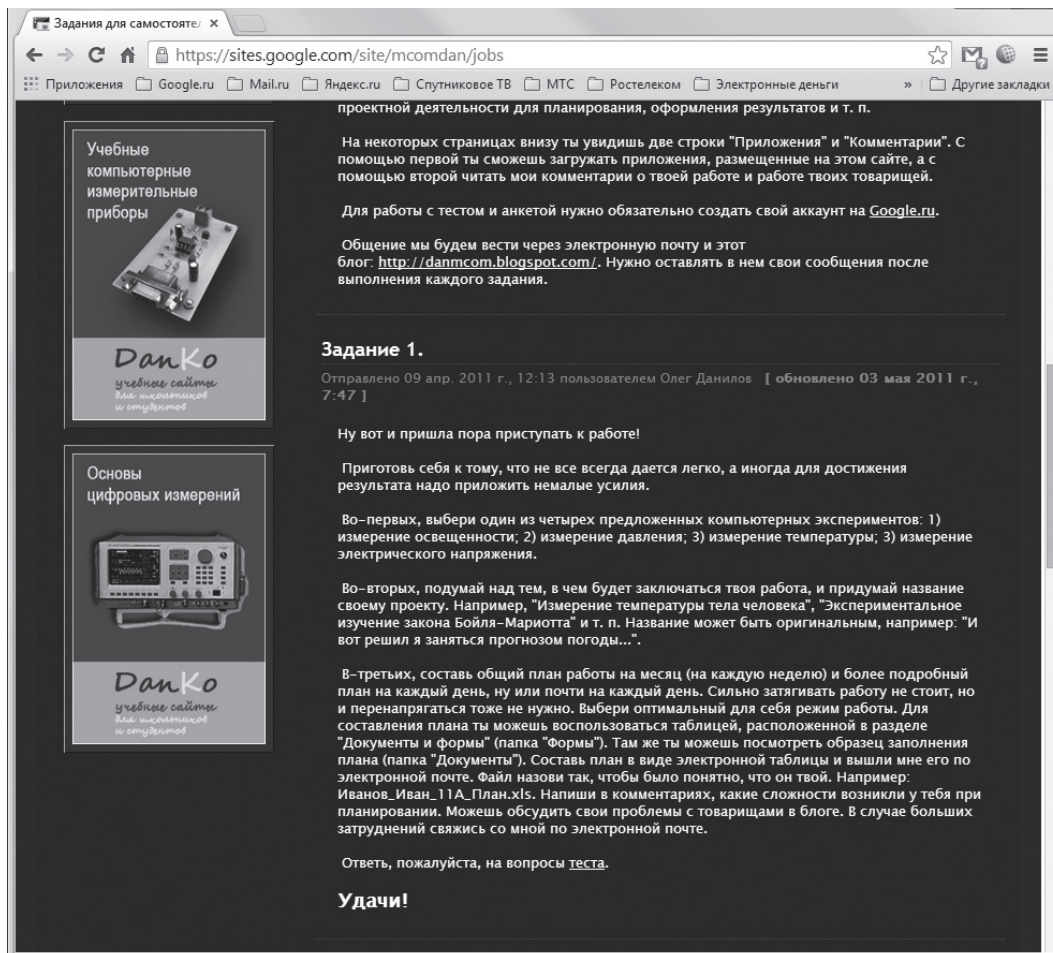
Задания для самостояте ×

https://sites.google.com/site/mcomdan/jobs

Приложения Google.ru Mail.ru Яндекс.ru Спутниковое ТВ МТС Ростелеком Электронные деньги » Другие закладки

Учебные компьютерные измерительные приборы

DanKo учебные сайты для школьников и студентов

Основы цифровых измерений

DanKo учебные сайты для школьников и студентов

проектной деятельности для планирования, оформления результатов и т. п.

На некоторых страницах внизу ты увидишь две строки "Приложения" и "Комментарии". С помощью первой ты сможешь загружать приложения, размещенные на этом сайте, а с помощью второй читать мои комментарии о твоей работе и работе твоих товарищей.

Для работы с тестом и анкетой нужно обязательно создать свой аккаунт на Google.ru.

Общение мы будем вести через электронную почту и этот блог: http://danmcom.blogspot.com/. Нужно оставлять в нем свои сообщения после выполнения каждого задания.

Задание 1.

Отправлено 09 апр. 2011 г., 12:13 пользователем Олег Данилов [ обновлено 03 мая 2011 г., 7:47 ]

Ну вот и пришла пора приступать к работе!

Приготовь себя к тому, что не все всегда дается легко, а иногда для достижения результата надо приложить немалые усилия.

Во-первых, выбери один из четырех предложенных компьютерных экспериментов: 1) измерение освещенности; 2) измерение давления; 3) измерение температуры; 3) измерение электрического напряжения.

Во-вторых, подумай над тем, в чем будет заключаться твоя работа, и придумай название своему проекту. Например, "Измерение температуры тела человека", "Экспериментальное изучение закона Бойля-Мариотта" и т. п. Название может быть оригинальным, например: "И вот решил я заняться прогнозом погоды...".

В-третьих, составь общий план работы на месяц (на каждую неделю) и более подробный план на каждый день, ну или почти на каждый день. Сильно затягивать работу не стоит, но и перенапрягаться тоже не нужно. Выбери оптимальный для себя режим работы. Для составления плана ты можешь воспользоваться таблицей, расположенной в разделе "Документы и формы" (папка "Формы"). Там же ты можешь посмотреть образец заполнения плана (папка "Документы"). Составь план в виде электронной таблицы и вышли мне его по электронной почте. Файл назови так, чтобы было понятно, что он твой. Например: Иванов_Иван_11А_План.xls. Напиши в комментариях, какие сложности возникли у тебя при планировании. Можешь обсудить свои проблемы с товарищами в блоге. В случае больших затруднений свяжись со мной по электронной почте.

Ответь, пожалуйста, на вопросы теста.

Удачи!